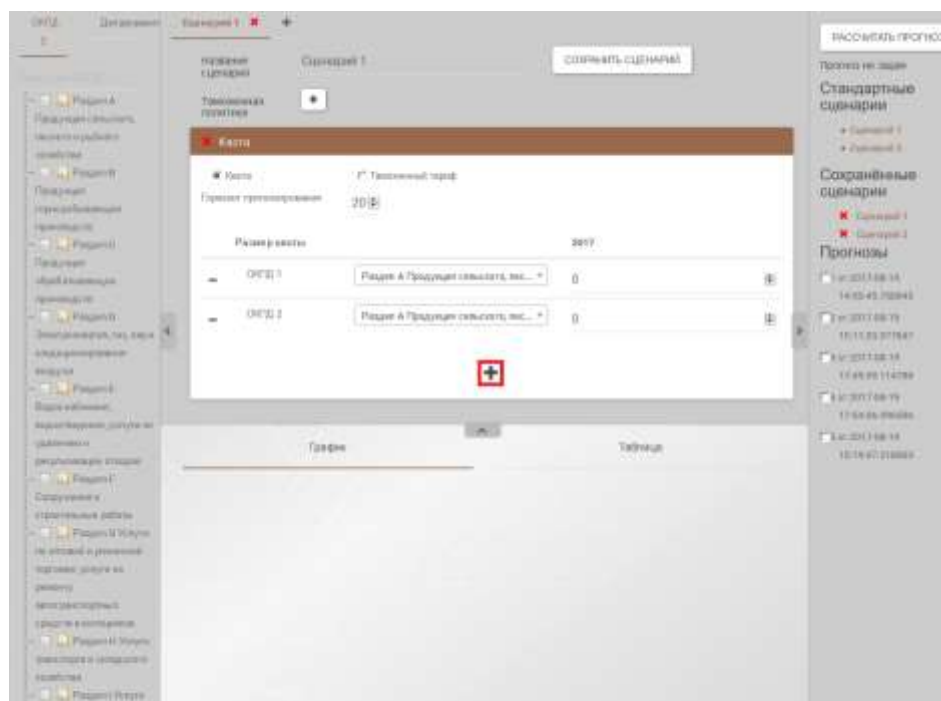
ОКПД 2 | Дополнения | Сценарий 1 ✖ | +

Название сценария: Сценарий 1

СОХРАНИТЬ СЦЕНАРИЙ

Таможенная политика +

Квота

Квота | Таможенный тариф

Горизонт прогнозирования 20

Размер квоты | 2017

ОКПД 1 | Раздел А Продукция сельского, лес... | 0

ОКПД 2 | Раздел А Продукция сельского, лес... | 0

График | Таблица

Раздел А Продукция сельского, лесного и рыбного хозяйства
Раздел B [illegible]
Раздел C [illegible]
Раздел D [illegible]
Раздел E Вода водопроводная; услуги по удалению и рекультивации отходов
Раздел F Сооружения и строительные работы
Раздел G Услуги по оптовой и розничной торговле; услуги по ремонту автотранспортных средств и мотоциклов
Раздел H Услуги транспорта и складского хозяйства
Раздел I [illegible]

РАССЧИТАТЬ ПРОГНО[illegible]

Прогноз не задан

Стандартные сценарии
Сценарий 1
Сценарий 2

Сохранённые сценарии
Сценарий 1
Сценарий 2

Прогнозы
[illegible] 2017-08-15 14:55:45.750945
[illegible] 2017-08-15 15:11:23.377847
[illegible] 2017-08-15 17:49:09.114789
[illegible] 2017-08-15 17:54:05.956085
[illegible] 2017-08-18 10:19:47.315953